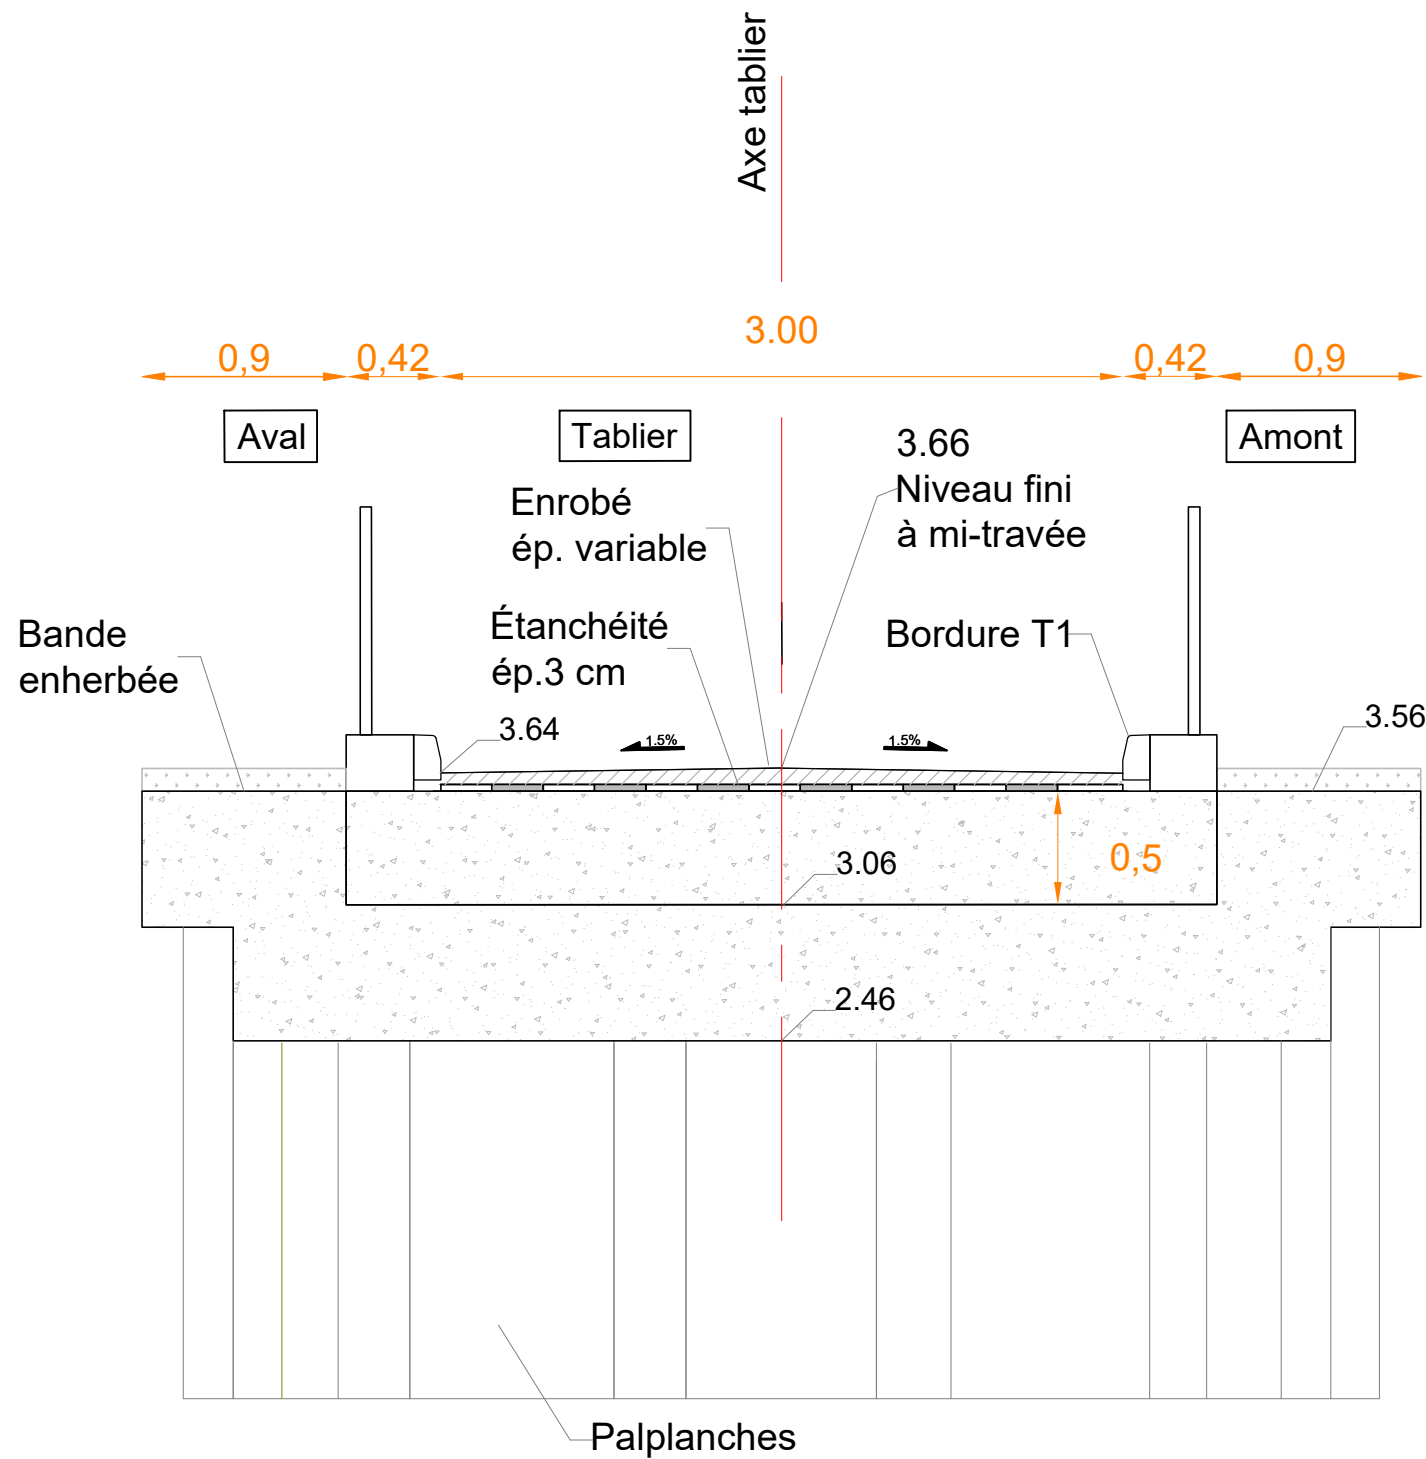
Axe tablier

3.00

0,9 0,42 0,42 0,9

Aval

Tablier

Amont

3.66
Niveau fini
à mi-travée

Enrobé
ép. variable

Étanchéité
ép.3 cm

Bordure T1

Bande
enherbée

3.64

1.5%

1.5%

3.56

3.06

0,5

2.46

Palplanches